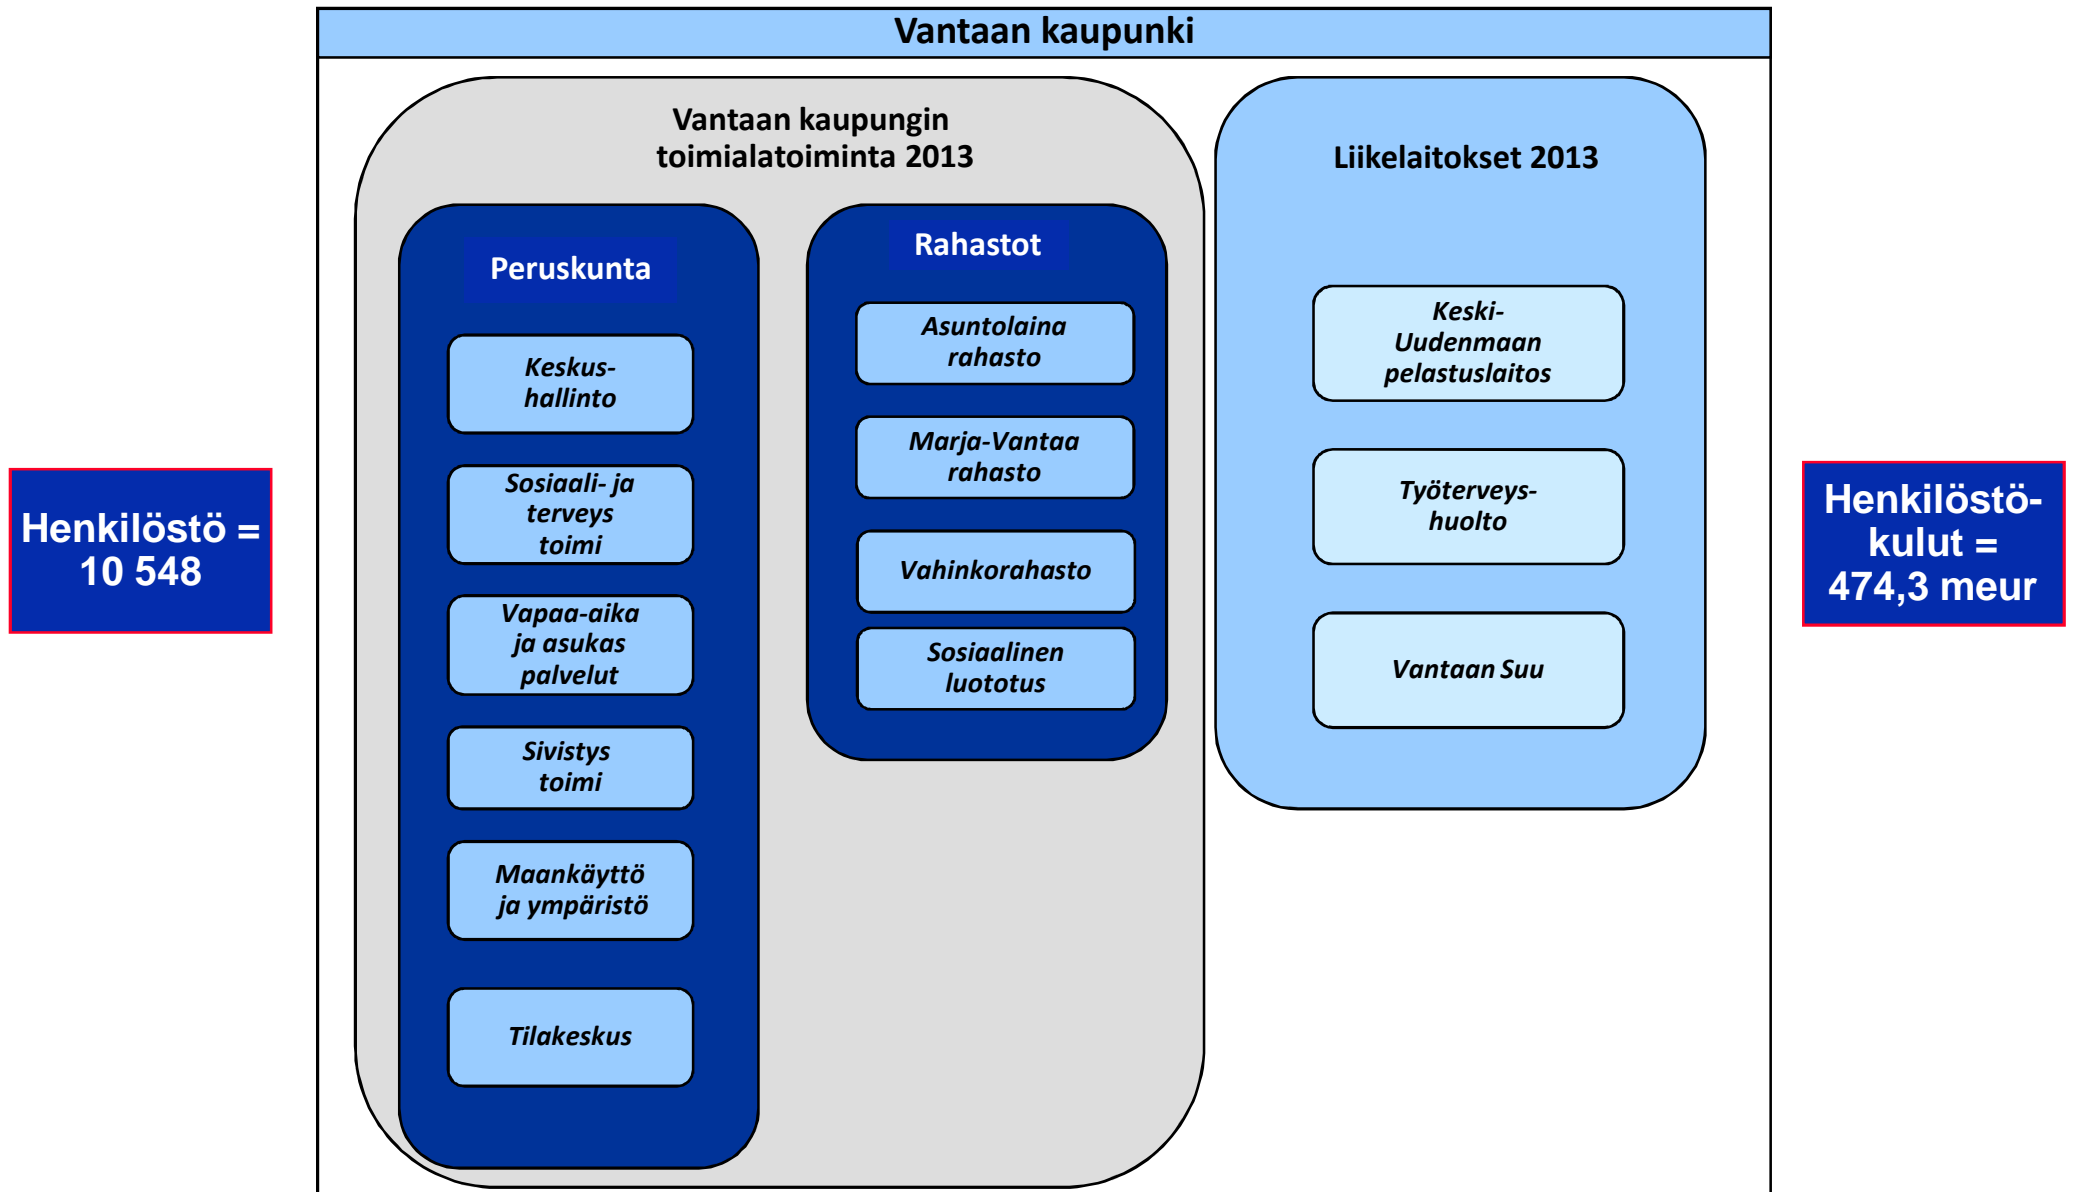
Vantaan kaupunki

Henkilöstö = 10 548

Vantaan kaupungin toimialatoiminta 2013

Peruskunta

Keskushallinto

Sosiaali- ja terveys toimi

Vapaa-aika ja asukas palvelut

Sivistys toimi

Maankäyttö ja ympäristö

Tilakeskus

Rahastot

Asuntolaina rahasto

Marja-Vantaa rahasto

Vahinkorahasto

Sosiaalinen luototus

Liikelaitokset 2013

Keski-Uudenmaan pelastuslaitos

Työterveyshuolto

Vantaan Suu

Henkilöstökulut = 474,3 meur